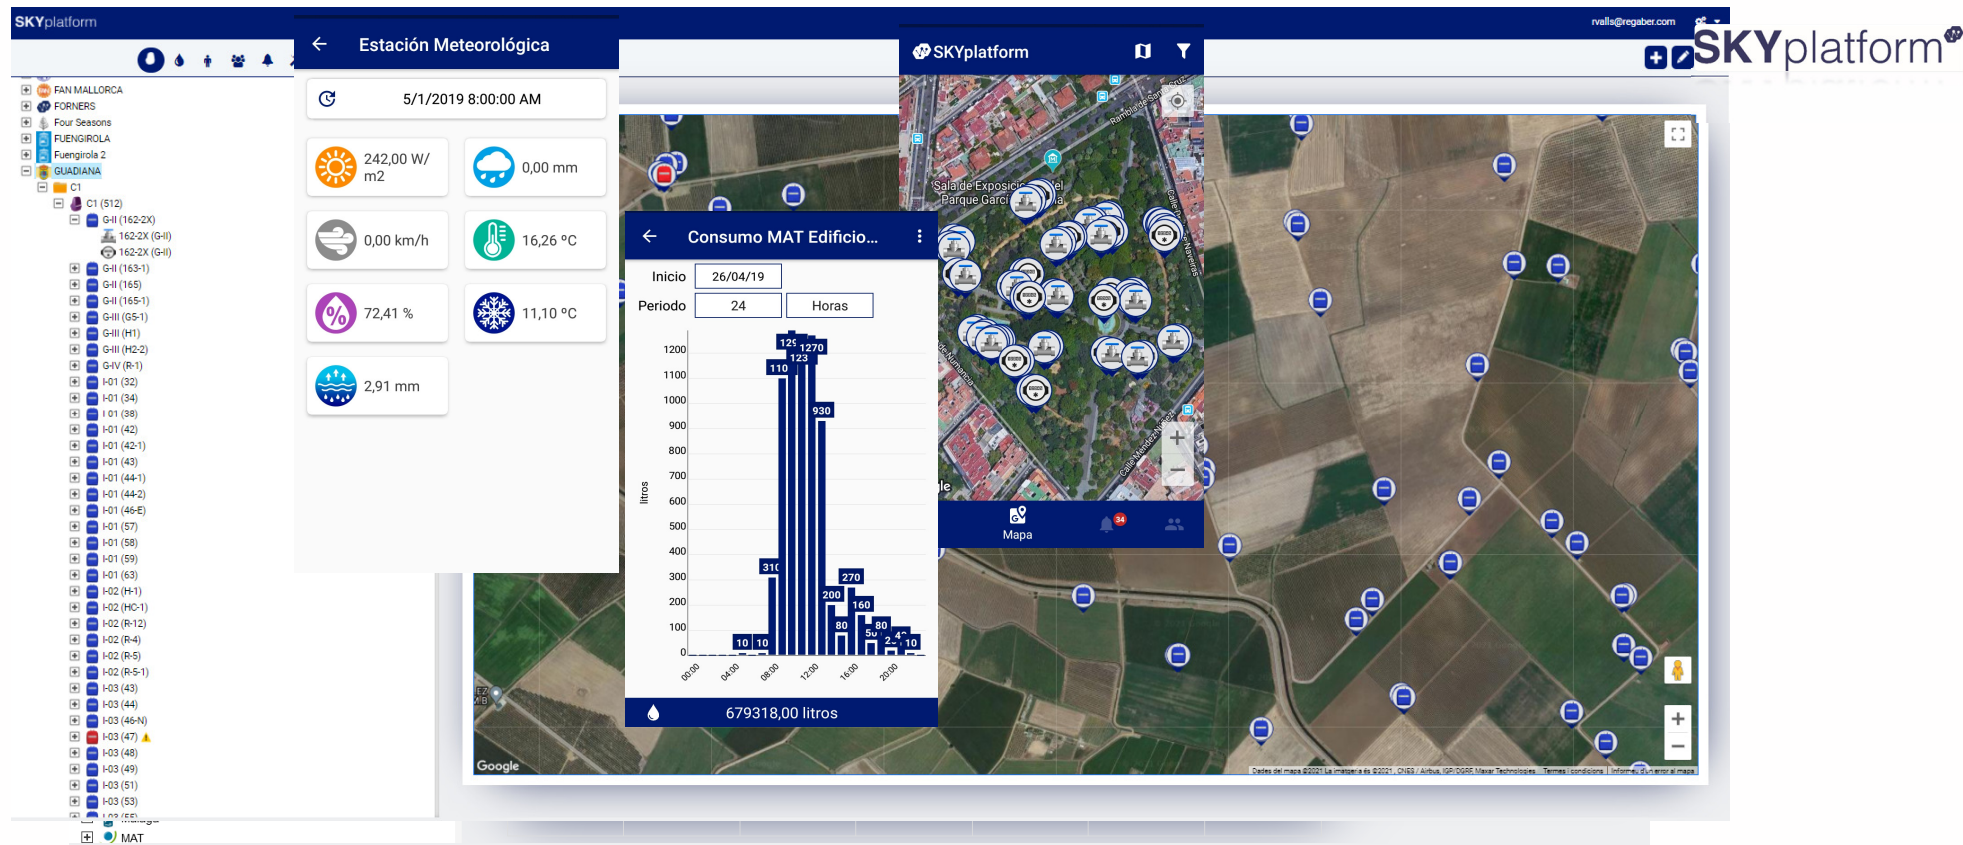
SKYplatform

FAN MALLORCA
FORNERS
Four Seasons
FUENGIROLA
Fuengirola 2
GUADIANA
C1
C1 (512)
G-II (162-2X)
162-2X (G-II)
162-2X (G-II)
G-II (163-1)
G-II (165)
G-II (165-1)
G-III (G5-1)
G-III (H1)
G-III (H2-2)
G-IV (R-1)
I-01 (32)
I-01 (34)
I 01 (38)
I-01 (42)
I-01 (42-1)
I-01 (43)
I-01 (44-1)
I-01 (44-2)
I-01 (46-E)
I-01 (57)
I-01 (58)
I-01 (59)
I-01 (63)
I-02 (H-1)
I-02 (HC-1)
I-02 (R-12)
I-02 (R-4)
I-02 (R-5)
I-02 (R-5-1)
I-03 (43)
I-03 (44)
I-03 (46-N)
I-03 (47)
I-03 (48)
I-03 (49)
I-03 (51)
I-03 (53)
MAT

Estación Meteorológica
5/1/2019 8:00:00 AM
242,00 W/ m2
0,00 mm
0,00 km/h
16,26 °C
72,41 %
11,10 °C
2,91 mm

rvalls@regaber.com

SKYplatform

SKYplatform
Sala de Exposici... Parque Garci...
Mapa
34

Consumo MAT Edificio...
Inicio 26/04/19
Periodo 24 Horas
litros
1200
1100
1000
900
800
700
600
500
400
300
200
100
0
00:00
04:00
08:00
12:00
16:00
20:00
10 10 310 110 123 129 1270 930 270 200 160 80 50 80 2 4 10
679318,00 litros

Google
Datos del mapa ©2021 Las imágenes ©2021, CNES / Airbus, IGP/DGRF, Maxar Technologies Términos y condiciones Informar de un error en el mapa